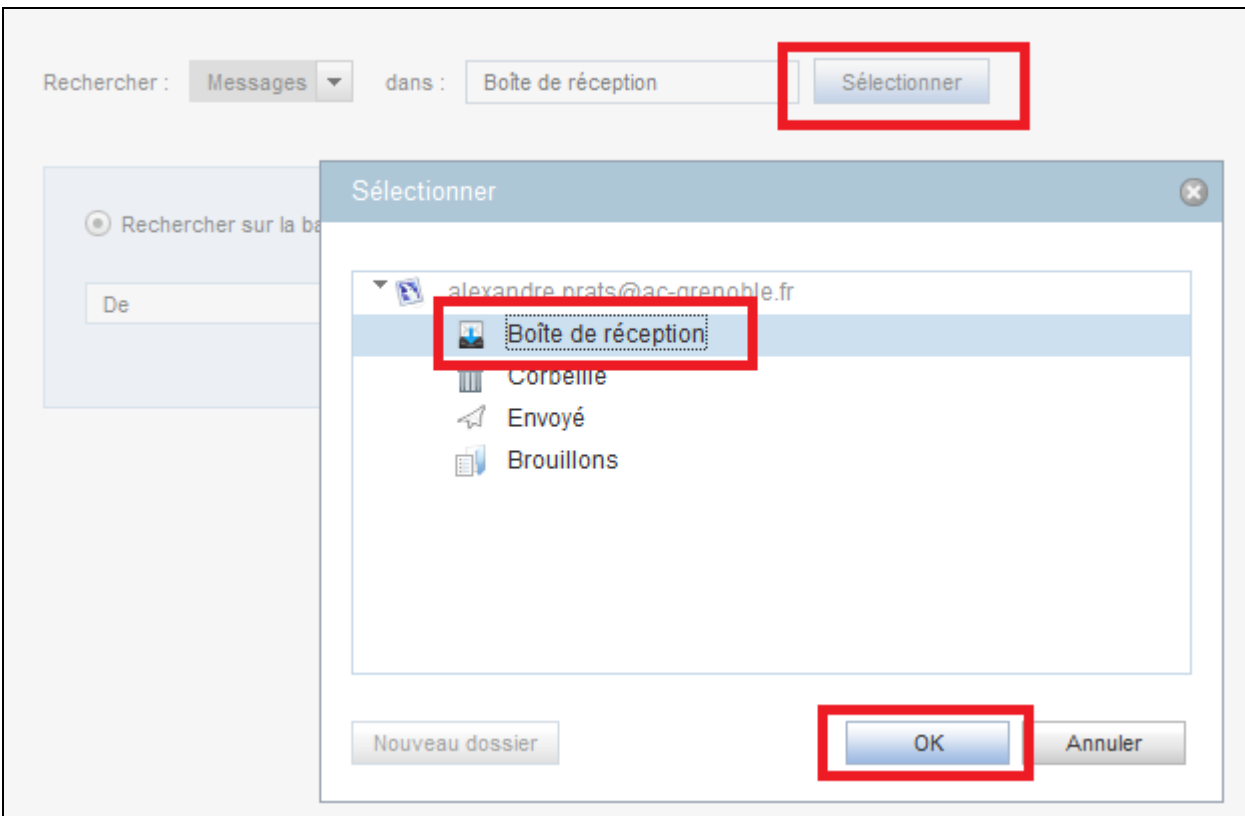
Rechercher : Messages dans : Boîte de réception Sélectionner

Rechercher sur la ba

De

Sélectionner

alexandre.prats@ac-grenoble.fr

Boîte de réception

Corbeille

Envoyé

Brouillons

Nouveau dossier

OK

Annuler